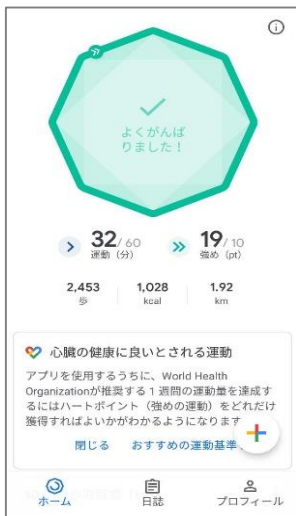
よくがんばりました！

32/60
運動（分）

19/10
強め（pt）

2,453
歩

1,028
kcal

1.92
km

心臓の健康に良いとされる運動

アプリを使用するうちに、World Health Organizationが推奨する１週間の運動量を達成するにはハートポイント（強めの運動）をどれだけ獲得すればよいかがわかるようになります

閉じる　おすすめの運動基準

ホーム　日誌　プロフィール